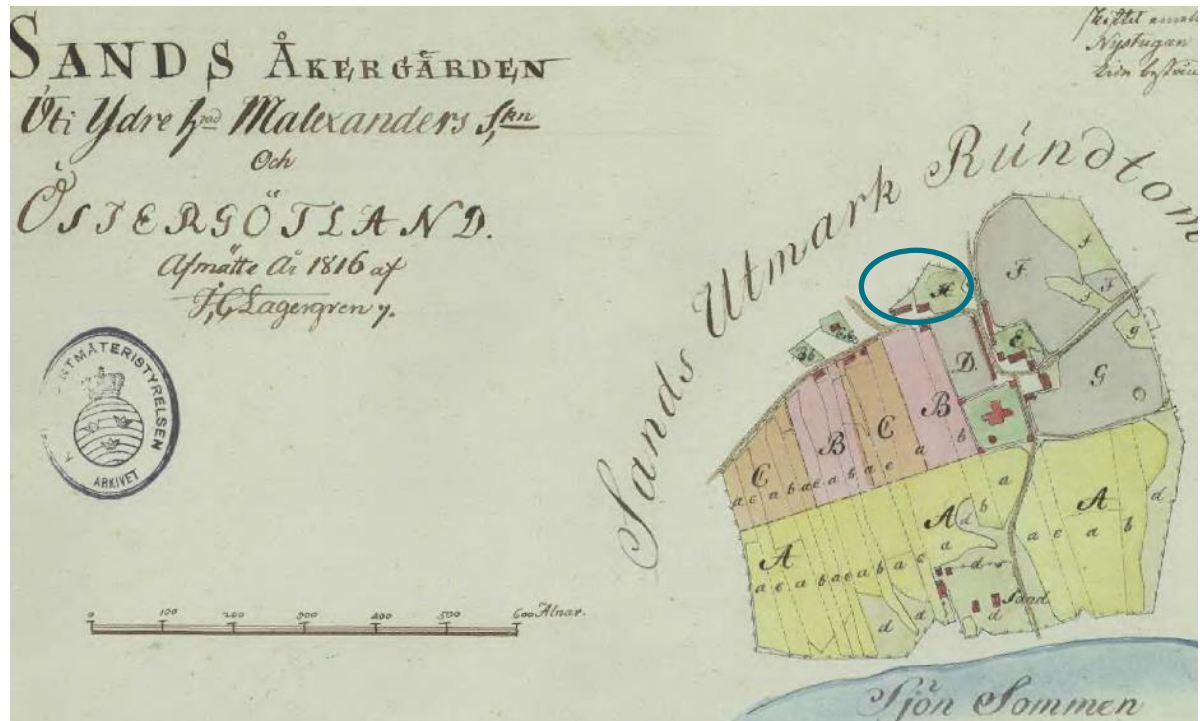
SANDS ÅKERGÅRDEN
Uti Ydre h:rad Malexanders S:kn
Och
ÖSTERGÖTLAND.
Afmätte År 1816 af
J. G. Lagergren y.

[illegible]TMÄTERISTYRELSEN
ARKIVET

Skiftet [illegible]
Nystugan
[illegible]

Sands Utmark Rundtom

F.
f
f
g
g
C
D.
G
B
C
B
b
a
C
a c a b a c a b a c a
A
a
A
a
b
a
A
d
a c a b
A
a c a b a c a b a c
d
Sand
d
d

0 100 200 300 400 500 600 Alnar.

Sjön Sommen